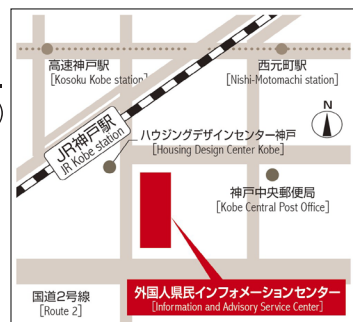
高速神戸駅
[Kosoku Kobe station]

西元町駅
[Nishi-Motomachi station]

N

JR神戸駅
JR Kobe station

ハウジングデザインセンター神戸
[Housing Design Center Kobe]

神戸中央郵便局
[Kobe Central Post Office]

国道2号線
[Route 2]

外国人県民インフォメーションセンター
[Information and Advisory Service Center]